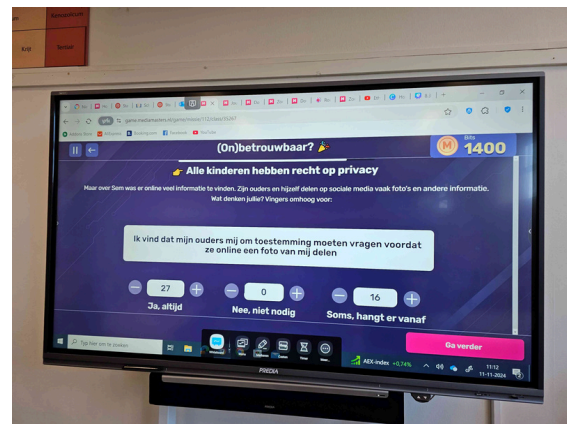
(On)betrouwbaar? 🎉

Bits
1400

👉 Alle kinderen hebben recht op privacy

Maar over Sam was er online veel informatie te vinden. Zijn ouders en hijzelf delen op sociale media vaak foto's en andere informatie. Wat denken jullie? Vingers omhoog voor:

Ik vind dat mijn ouders mij om toestemming moeten vragen voordat ze online een foto van mij delen

27
Ja, altijd

0
Nee, niet nodig

16
Soms, hangt er vanaf

Ga verder

Typ hier om te zoeken

AEX-index +0,74%

11:12
11-11-2024

PROMETHEAN